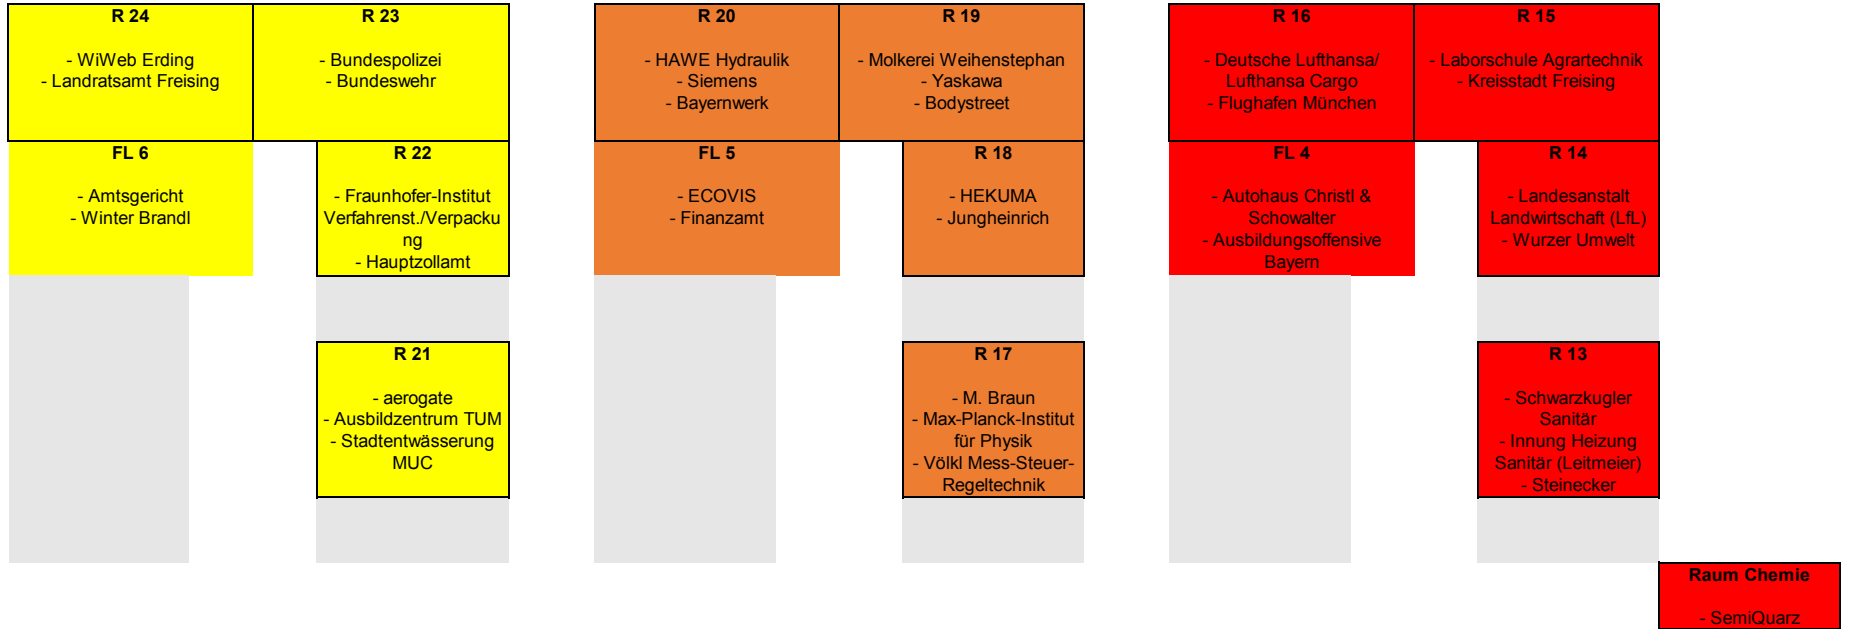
R 24

- WiWeb Erding
- Landratsamt Freising

R 23

- Bundespolizei
- Bundeswehr

R 20

- HAWE Hydraulik
- Siemens
- Bayernwerk

R 19

- Molkerei Weihenstephan
- Yaskawa
- Bodystreet

R 16

- Deutsche Lufthansa/ Lufthansa Cargo
- Flughafen München

R 15

- Laborschule Agrartechnik
- Kreisstadt Freising

FL 6

- Amtsgericht
- Winter Brandl

R 22

- Fraunhofer-Institut Verfahrenst./Verpackung
- Hauptzollamt

FL 5

- ECOVIS
- Finanzamt

R 18

- HEKUMA
- Jungheinrich

FL 4

- Autohaus Christl & Schowalter
- Ausbildungsoffensive Bayern

R 14

- Landesanstalt Landwirtschaft (LfL)
- Wurzer Umwelt

R 21

- aerogate
- Ausbildzentrum TUM
- Stadtentwässerung MUC

R 17

- M. Braun
- Max-Planck-Institut für Physik
- Völkl Mess-Steuer-Regeltechnik

R 13

- Schwarzkugler Sanitär
- Innung Heizung Sanitär (Leitmeier)
- Steinecker

Raum Chemie

- SemiQuarz